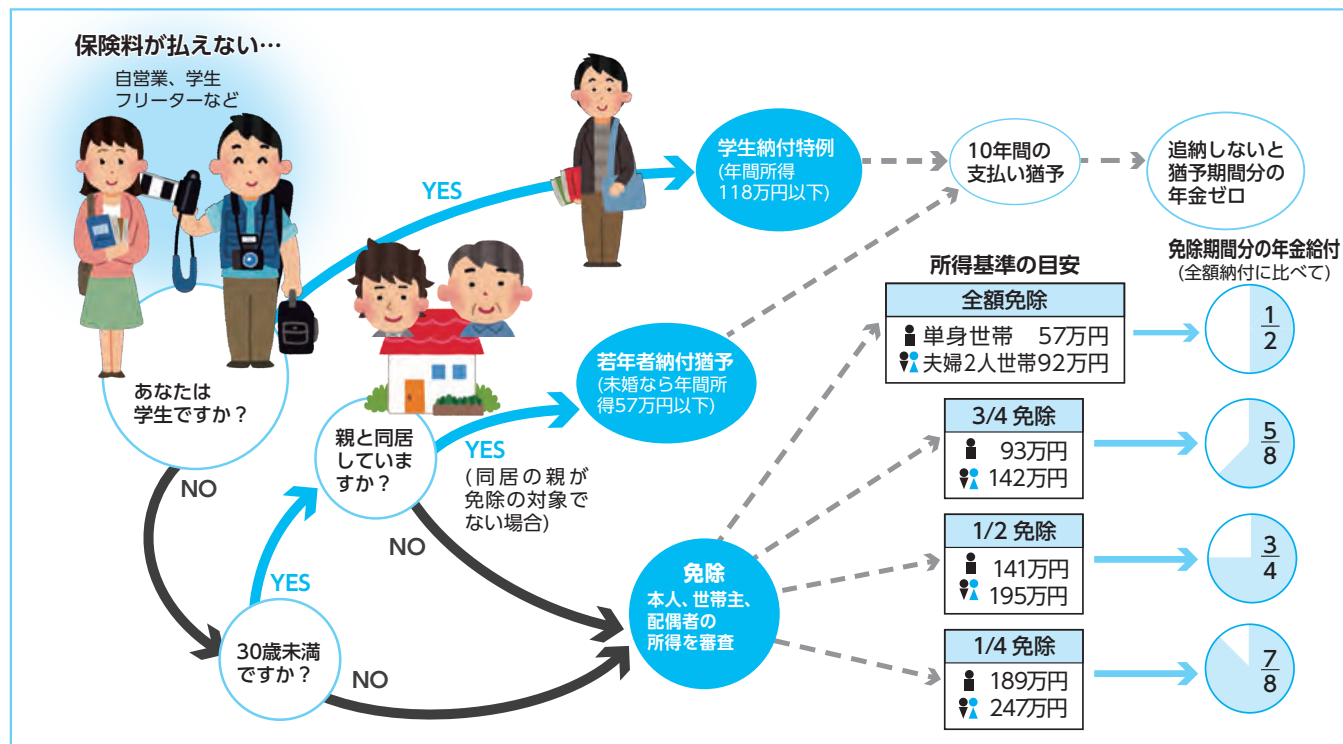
保険料が払えない…
自営業、学生
フリーターなど

あなたは
学生ですか？

YES

学生納付特例
(年間所得
118万円以下)

10年間の
支払い猶予

追納しないと
猶予期間分の
年金ゼロ

NO

30歳未満
ですか？

YES

親と同居
していま
すか？

YES
(同居の親が免除の対象でない場合)

若年者納付猶予
(未婚なら年間所得57万円以下)

NO

NO

免除
本人、世帯主、
配偶者の
所得を審査

所得基準の目安

| 全額免除 |
|---|
| 単身世帯　57万円 |
| 夫婦2人世帯92万円 |

| 3/4 免除 |
|---|
| 93万円 |
| 142万円 |

| 1/2 免除 |
|---|
| 141万円 |
| 195万円 |

| 1/4 免除 |
|---|
| 189万円 |
| 247万円 |

免除期間分の年金給付
(全額納付に比べて)

$\frac{1}{2}$

$\frac{5}{8}$

$\frac{3}{4}$

$\frac{7}{8}$